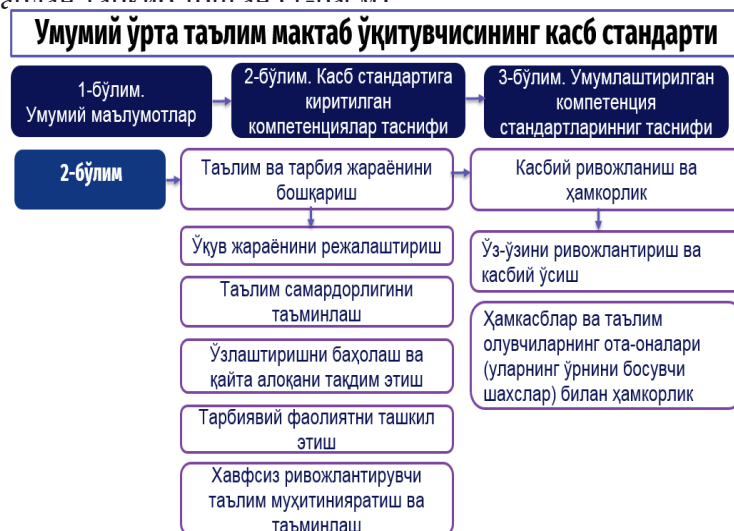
Умумий ўрта таълим мактаб ўқитувчисининг касб стандарти

1-бўлим. Умумий маълумотлар

2-бўлим. Касб стандартига киритилган компетенциялар таснифи

3-бўлим. Умумлаштирилган компетенция стандартларининг таснифи

2-бўлим

Таълим ва тарбия жараёнини бошқариш

Ўқув жараёнини режалаштириш

Таълим самардорлигини таъминлаш

Ўзлаштиришни баҳолаш ва қайта алоқани тақдим этиш

Тарбиявий фаолиятни ташкил этиш

Хавфсиз ривожлантирувчи таълим муҳитиниятиш ва таъминлаш

Касбий ривожланиш ва ҳамкорлик

Ўз-ўзини ривожлантириш ва касбий ўсиш

Ҳамкасблар ва таълим олувчиларнинг ота-оналари (уларнинг ўрнини босувчи шахслар) билан ҳамкорлик